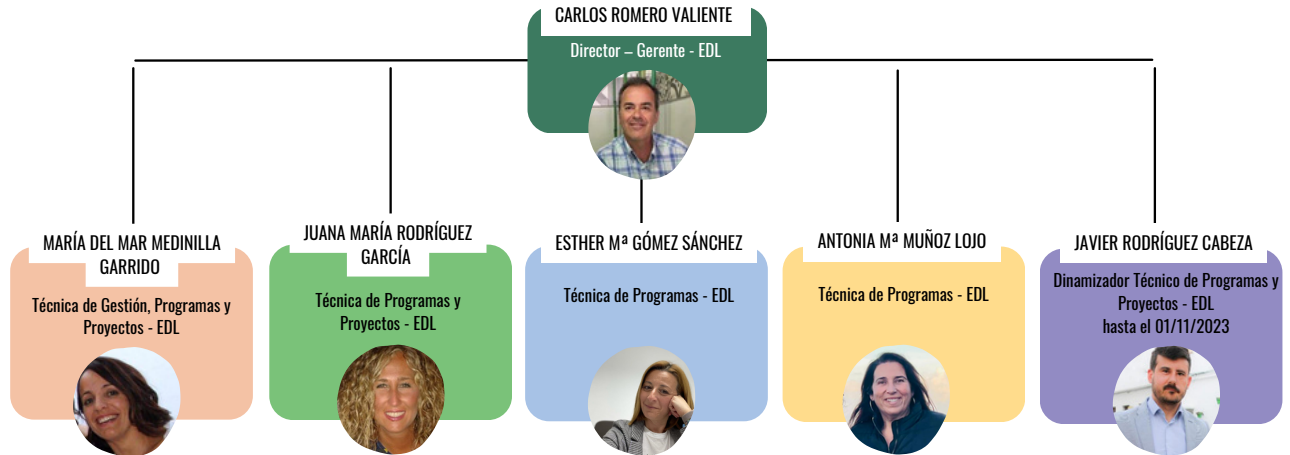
CARLOS ROMERO VALIENTE

Director – Gerente - EDL

MARÍA DEL MAR MEDINILLA GARRIDO

Técnica de Gestión, Programas y Proyectos - EDL

JUANA MARÍA RODRÍGUEZ GARCÍA

Técnica de Programas y Proyectos - EDL

ESTHER Mª GÓMEZ SÁNCHEZ

Técnica de Programas - EDL

ANTONIA Mª MUÑOZ LOJO

Técnica de Programas - EDL

JAVIER RODRÍGUEZ CABEZA

Dinamizador Técnico de Programas y Proyectos - EDL hasta el 01/11/2023